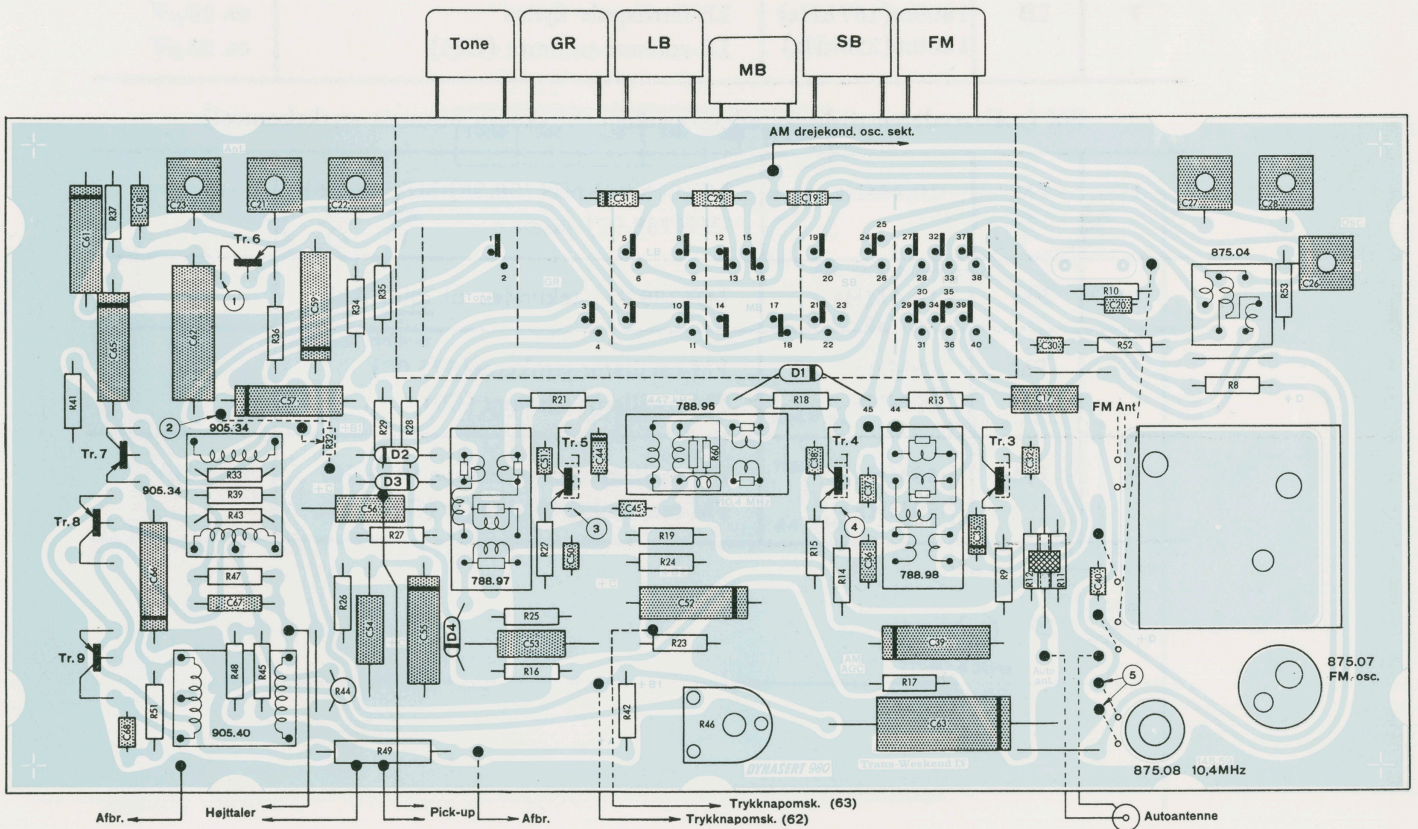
Tone
GR
LB
MB
SB
FM

AM drejekond. osc. sekt.

C23 C21 C22 C37 C18 C41 R37
Tr. 6
1
C65 C47 R36 C59 R34 R35
R41
C11 C22 C19
1 2
5 6 8 9 12 13 15 16 19 20 24 25 26 27 28 32 33 37 38
3 4 7 11 10 14 17 18 21 23 22 29 30 31 34 35 36 39 40
C27 C28
875.04
R10 C20 R53 C26
C30 R52
R8
D1
45 44
2
905.34
C57
R32
R29 R28
R21
R18
R13
C17
FM Ant
Tr. 7
905.34
R33
R39
R43
D2
D3
Tr. 5
788.96
R60
Tr. 4
Tr. 3
C32
Tr. 8
C56
R27
C45
3
4
C66
R19
R15
R9
R12 R11
C40
R47
C67
788.97
R27
C50
R24
R14
788.98
R26
C54
C55
R25
C52
D4
C53
R23
C39
Tr. 9
R48 R45
R44
R16
R17
5
875.07
FM osc.
R51
C68
905.40
R42
R46
C63
R49
875.08 10,4MHz
DYNASERT 980
Trans-Weekend IX
Afbr.
Højttaler
Pick-up
Afbr.
Trykknapomsk. (63)
Trykknapomsk. (62)
Autoantenne